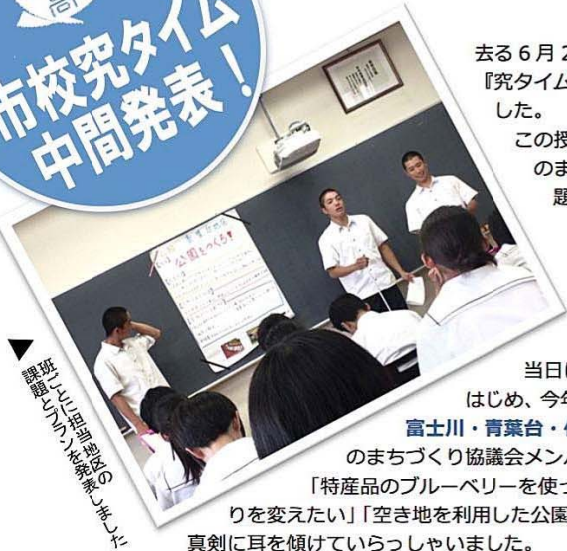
市校究タイム
中間発表!

去る6月2
『究タイム
した。
この授
のま
題

公園をつくろ!

▼班ごとに担当地区の課題とプランを発表しました

当日に
はじめ、今年
富士川・青葉台・
のまちづくり協議会メンバ
「特産品のブルーベリーを使っ
りを変えたい」「空き地を利用した公園
真剣に耳を傾けていらっしゃいました。